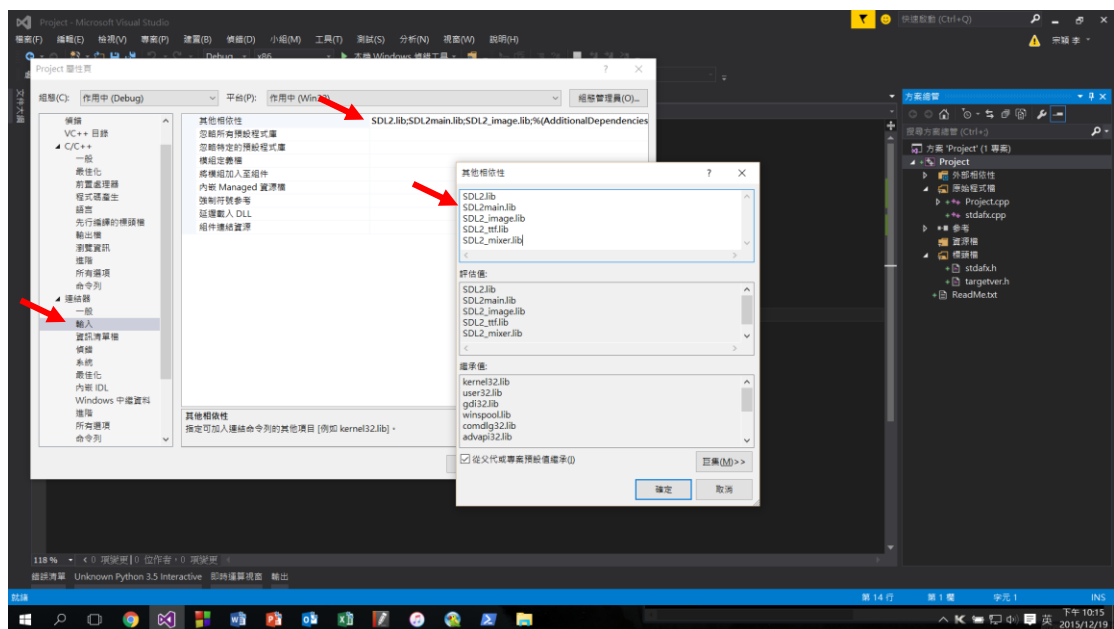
Project - Microsoft Visual Studio

快速啟動 (Ctrl+Q)

檔案(F) 編輯(E) 檢視(V) 專案(P) 建置(B) 偵錯(D) 小組(M) 工具(T) 測試(S) 分析(N) 視窗(W) 說明(H)

宗穎 李

Debug x86 本機 Windows 偵錯工具

Project 屬性頁

組態(C): 作用中 (Debug)

平台(P): 作用中 (Win32)

組態管理員(O)...

偵錯
VC++ 目錄
C/C++
一般
最佳化
前置處理器
程式碼產生
語言
先行編譯的標頭檔
輸出檔
瀏覽資訊
進階
所有選項
命令列
連結器
一般
輸入
資訊清單檔
偵錯
系統
最佳化
內嵌 IDL
Windows 中繼資料
進階
所有選項
命令列

其他相依性 SDL2.lib;SDL2main.lib;SDL2_image.lib;%(AdditionalDependencies
忽略所有預設程式庫
忽略特定的預設程式庫
模組定義檔
將模組加入至組件
內嵌 Managed 資源檔
強制符號參考
延遲載入 DLL
組件連結資源

其他相依性
指定可加入連結命令列的其他項目 [例如 kernel32.lib]。

其他相依性

SDL2.lib
SDL2main.lib
SDL2_image.lib
SDL2_ttf.lib
SDL2_mixer.lib

評估值:

SDL2.lib
SDL2main.lib
SDL2_image.lib
SDL2_ttf.lib
SDL2_mixer.lib

繼承值:

kernel32.lib
user32.lib
gdi32.lib
winspool.lib
comdlg32.lib
advapi32.lib

從父代或專案預設值繼承(I)

巨集(M)>>

確定

取消

方案總管

搜尋方案總管 (Ctrl+;)

方案 'Project' (1 專案)
Project
外部相依性
原始程式檔
Project.cpp
stdafx.cpp
參考
資源檔
標頭檔
stdafx.h
targetver.h
ReadMe.txt

118 % 0 項變更 0 位作者, 0 項變更

錯誤清單 Unknown Python 3.5 Interactive 即時運算視窗 輸出

就緒

第 14 行 第 1 欄 字元 1 INS

下午 10:15
2015/12/19

英